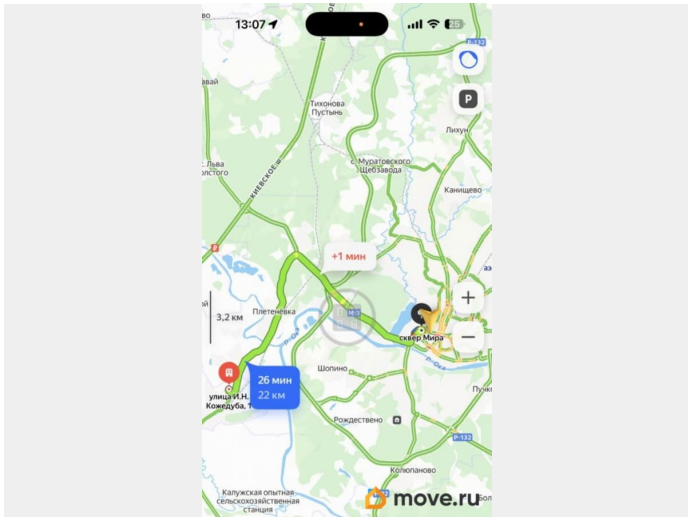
13:07
25
Р-132
P
Тихонова Пустынь
вай
Лихун
Льва олстого
КИЕВСКОЕ Ш.
с Муратовского Щебзавода
Канищево
+1 мин
3,2 км
Плетеневка
М-3
сквер Мира
+
−
Ока
Шопино
26 мин
22 км
улица И.Н. Кожедуба, 1
Рождествено
Пучк
Р-132
Колюпаново
Калужская опытная сельскохозяйственная станция
move.ru